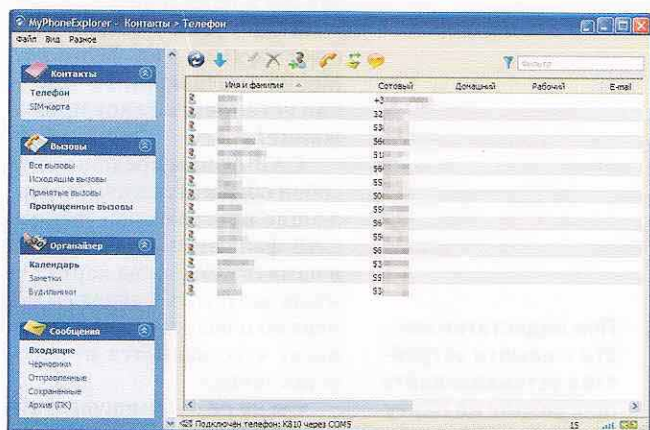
MyPhoneExplorer - Контакты > Телефон

Файл Вид Разное

Контакты
Телефон
SIM-карта

Вызовы
Все вызовы
Исходящие вызовы
Принятые вызовы
Пропущенные вызовы

Органайзер
Календарь
Заметки
Будильник

Сообщения
Входящие
Черновики
Отправленные
Сохраненные
Архив (ПК)

Фильтр

| Имя и фамилия | Сотовый | Домашний | Рабочий | E-mail |
|---|---|---|---|---|
| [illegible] | +3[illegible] | | | |
| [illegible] | 32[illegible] | | | |
| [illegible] | 53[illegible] | | | |
| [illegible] | 56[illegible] | | | |
| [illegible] | 51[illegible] | | | |
| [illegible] | 56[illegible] | | | |
| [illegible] | 55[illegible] | | | |
| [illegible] | 50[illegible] | | | |
| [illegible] | 59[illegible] | | | |
| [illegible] | 56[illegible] | | | |
| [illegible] | 55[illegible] | | | |
| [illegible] | 56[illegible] | | | |
| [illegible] | 53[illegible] | | | |
| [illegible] | 53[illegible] | | | |
| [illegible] | 53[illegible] | | | |

Подключен телефон: K810 через COM5

15